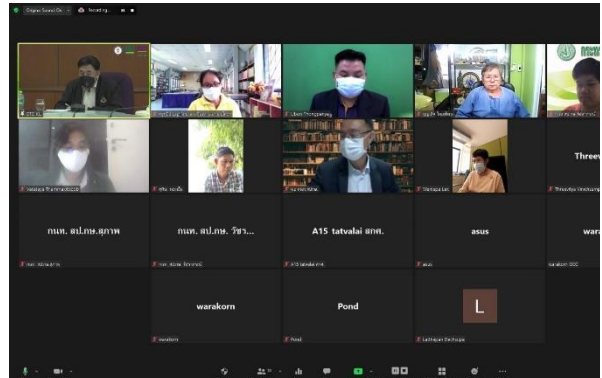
Original Sound: Off
Recording...

กนท. สป.กษ.สุภาพ

กนท. สป.กษ. วิชา...

A15 tatvalai สกศ.

asus

Threev

wara

warakorn

Pond

L

Ubon Thongsamphai

Sirimaporn Lee

Threevithya Vanichpong

Lalitaphan Diethopak